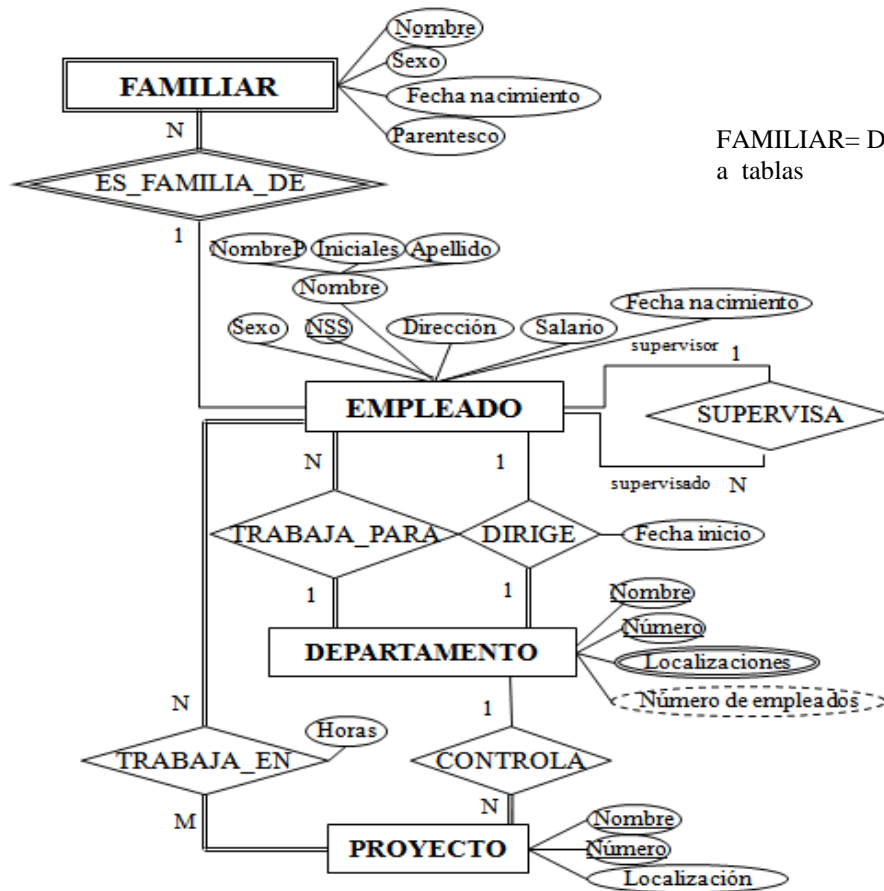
FAMILIAR

Nombre

Sexo

Fecha nacimiento

Parentesco

N

ES_FAMILIA_DE

1

FAMILIAR= D a tablas

NombreP

Iniciales

Apellido

Nombre

Sexo

NSS

Dirección

Salario

Fecha nacimiento

supervisor

1

EMPLEADO

SUPERVISA

supervisado

N

N

1

TRABAJA_PARA

DIRIGE

Fecha inicio

1

1

Nombre

Número

DEPARTAMENTO

Localizaciones

Número de empleados

N

1

Horas

TRABAJA_EN

CONTROLA

N

M

PROYECTO

Nombre

Número

Localización